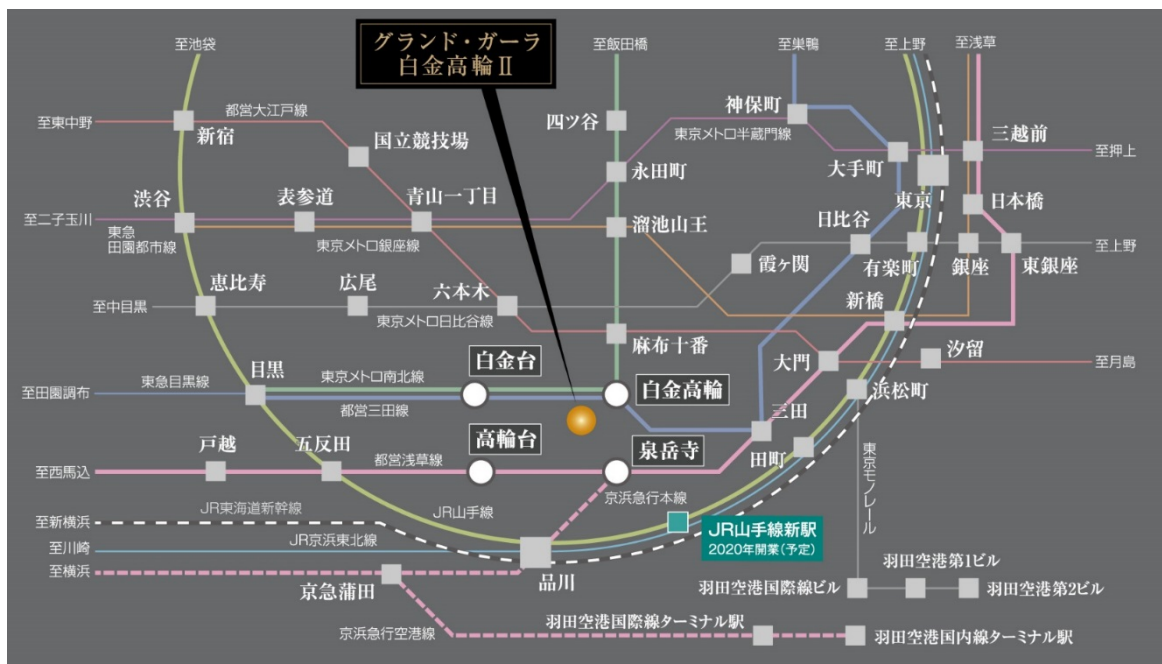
グランド・ガーラ
白金高輪Ⅱ

至池袋
至飯田橋
至巣鴨
至上野
至浅草
至東中野
都営大江戸線
新宿
国立競技場
四ツ谷
神保町
東京メトロ半蔵門線
三越前
至押上
永田町
大手町
渋谷
表参道
青山一丁目
東京
日本橋
至二子玉川
東急田園都市線
東京メトロ銀座線
溜池山王
日比谷
至上野
霞ケ関
有楽町
銀座
東銀座
恵比寿
広尾
六本木
至中目黒
東京メトロ日比谷線
新橋
麻布十番
大門
汐留
至月島
目黒
白金台
東急目黒線
東京メトロ南北線
白金高輪
浜松町
至田園調布
都営三田線
三田
戸越
五反田
高輪台
泉岳寺
田町
東京モノレール
至西馬込
都営浅草線
京浜急行本線
至新横浜
JR東海道新幹線
JR山手線
JR山手線新駅
2020年開業(予定)
至川崎
JR京浜東北線
品川
羽田空港第1ビル
至横浜
京急蒲田
羽田空港国際線ビル
羽田空港第2ビル
羽田空港国際線ターミナル駅
京浜急行空港線
羽田空港国内線ターミナル駅